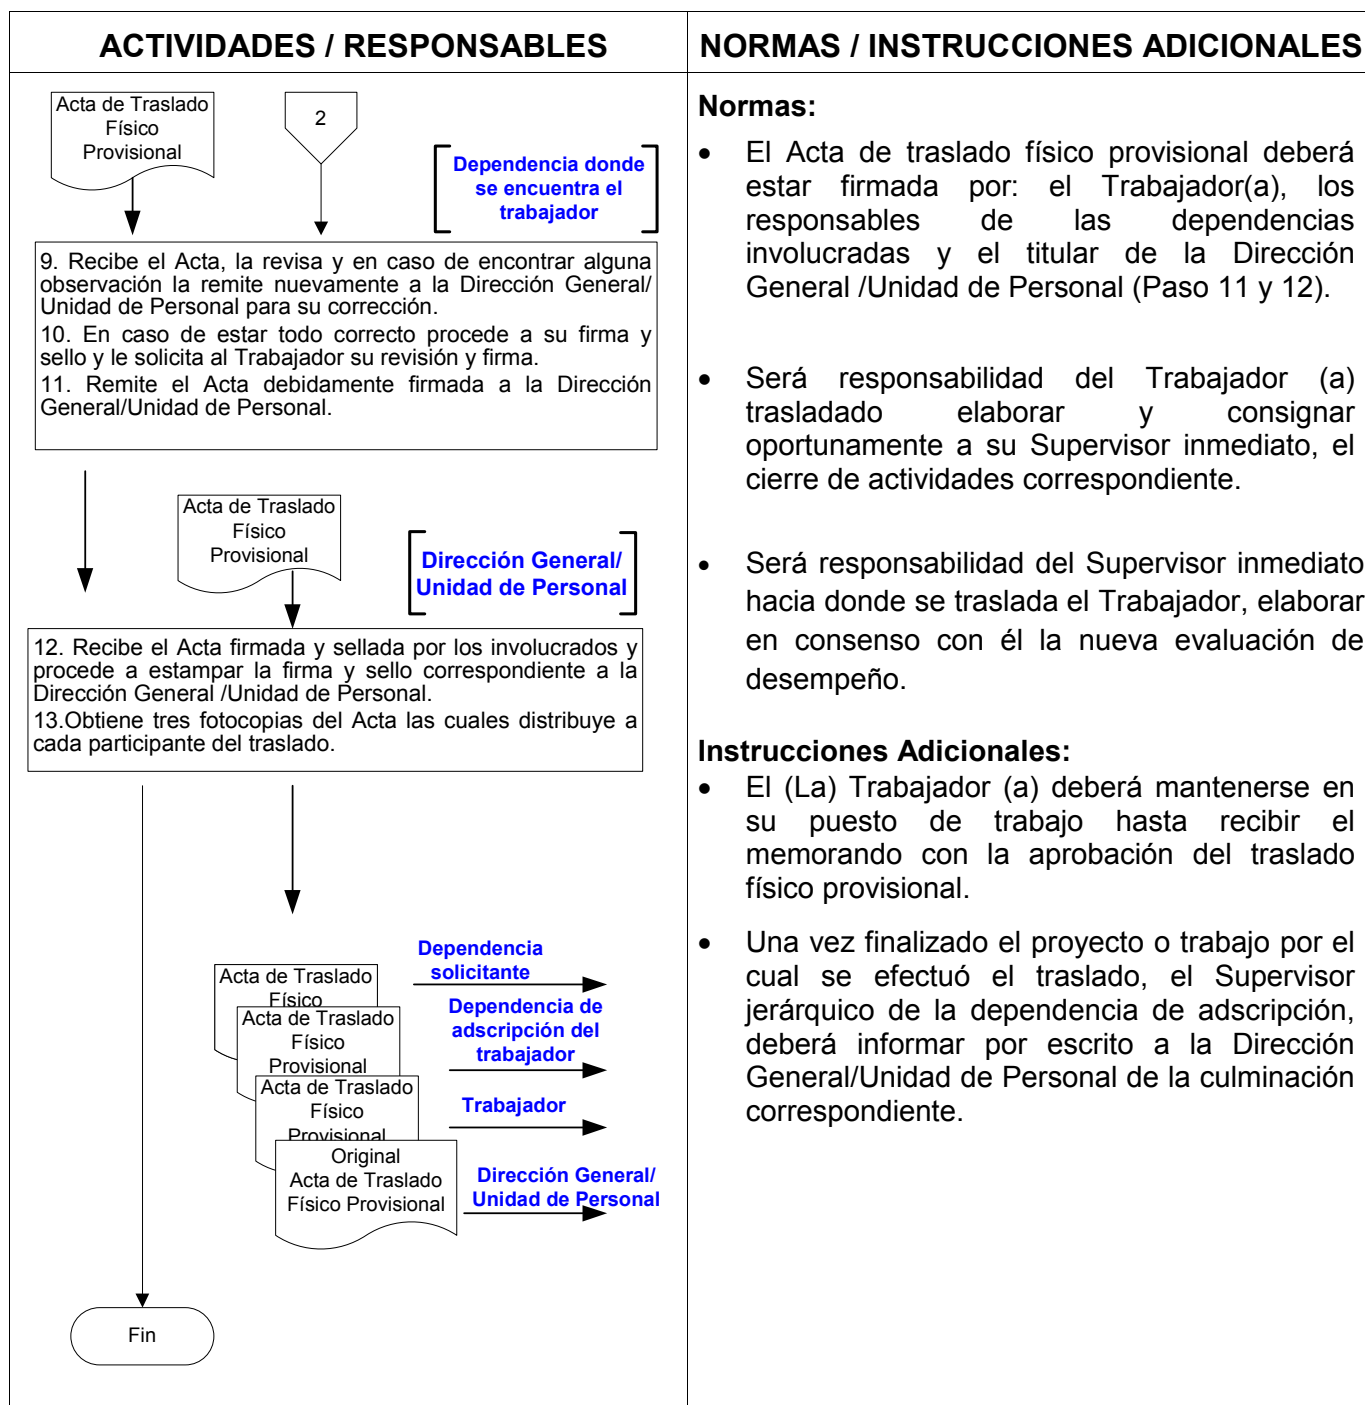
ACTIVIDADES / RESPONSABLES

Acta de Traslado Físico Provisional

2

Dependencia donde se encuentra el trabajador

9. Recibe el Acta, la revisa y en caso de encontrar alguna observación la remite nuevamente a la Dirección General/ Unidad de Personal para su corrección.
10. En caso de estar todo correcto procede a su firma y sello y le solicita al Trabajador su revisión y firma.
11. Remite el Acta debidamente firmada a la Dirección General/Unidad de Personal.

Acta de Traslado Físico Provisional

Dirección General/ Unidad de Personal

12. Recibe el Acta firmada y sellada por los involucrados y procede a estampar la firma y sello correspondiente a la Dirección General /Unidad de Personal.
13.Obtiene tres fotocopias del Acta las cuales distribuye a cada participante del traslado.

Acta de Traslado Físico

Dependencia solicitante

Acta de Traslado Físico Provisional

Dependencia de adscripción del trabajador

Acta de Traslado Físico Provisional

Trabajador

Original Acta de Traslado Físico Provisional

Dirección General/ Unidad de Personal

Fin

NORMAS / INSTRUCCIONES ADICIONALES

Normas:

• El Acta de traslado físico provisional deberá estar firmada por: el Trabajador(a), los responsables de las dependencias involucradas y el titular de la Dirección General /Unidad de Personal (Paso 11 y 12).

• Será responsabilidad del Trabajador (a) trasladado elaborar y consignar oportunamente a su Supervisor inmediato, el cierre de actividades correspondiente.

• Será responsabilidad del Supervisor inmediato hacia donde se traslada el Trabajador, elaborar en consenso con él la nueva evaluación de desempeño.

Instrucciones Adicionales:

• El (La) Trabajador (a) deberá mantenerse en su puesto de trabajo hasta recibir el memorando con la aprobación del traslado físico provisional.

• Una vez finalizado el proyecto o trabajo por el cual se efectuó el traslado, el Supervisor jerárquico de la dependencia de adscripción, deberá informar por escrito a la Dirección General/Unidad de Personal de la culminación correspondiente.